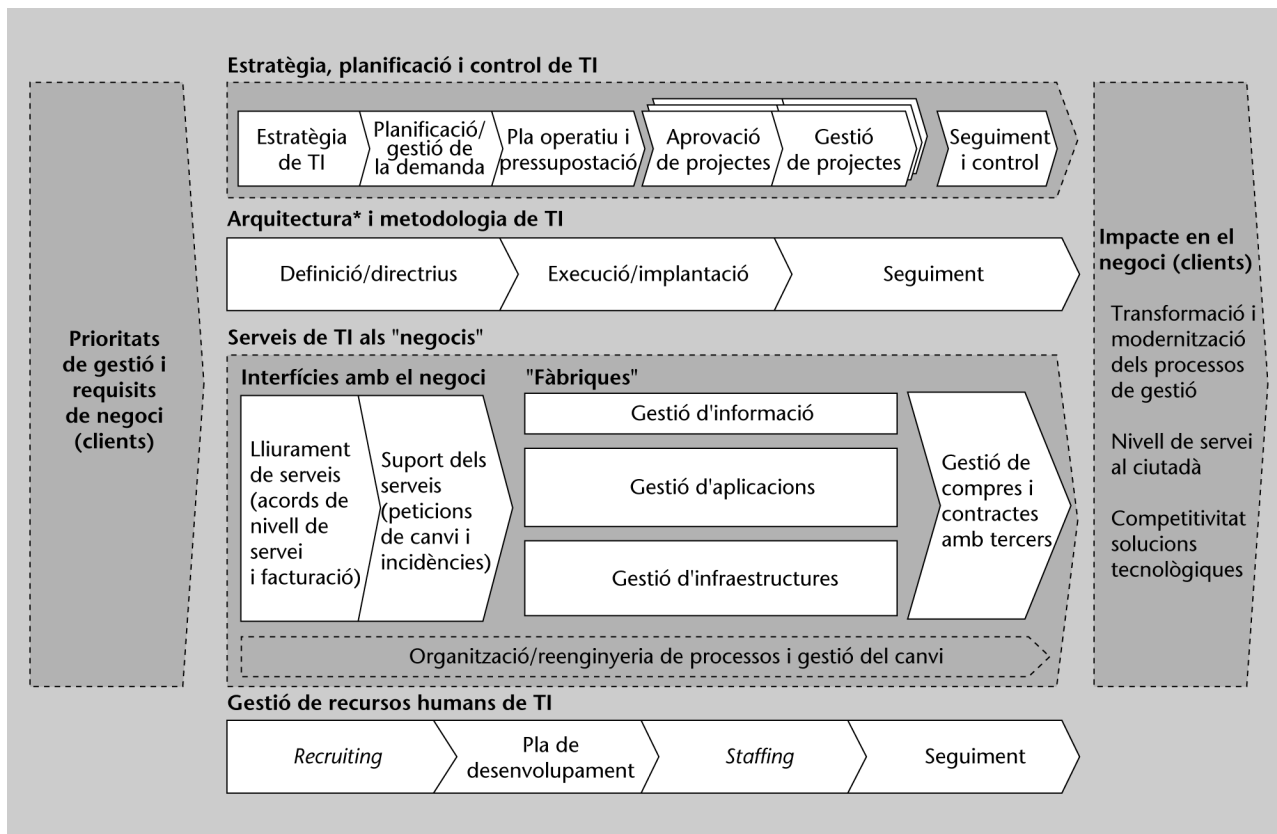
Prioritats de gestió i requisits de negoci (clients)

Estratègia, planificació i control de TI

Estratègia de TI

Planificació/ gestió de la demanda

Pla operatiu i pressupostació

Aprovació de projectes

Gestió de projectes

Seguiment i control

Arquitectura* i metodologia de TI

Definició/directrius

Execució/implantació

Seguiment

Serveis de TI als "negocis"

Interfícies amb el negoci

Lliurament de serveis (acords de nivell de servei i facturació)

Suport dels serveis (peticions de canvi i incidències)

"Fàbriques"

Gestió d'informació

Gestió d'aplicacions

Gestió d'infraestructures

Gestió de compres i contractes amb tercers

Organització/reenginyeria de processos i gestió del canvi

Gestió de recursos humans de TI

Recruiting

Pla de desenvolupament

Staffing

Seguiment

Impacte en el negoci (clients)

Transformació i modernització dels processos de gestió

Nivell de servei al ciutadà

Competitivitat solucions tecnològiques